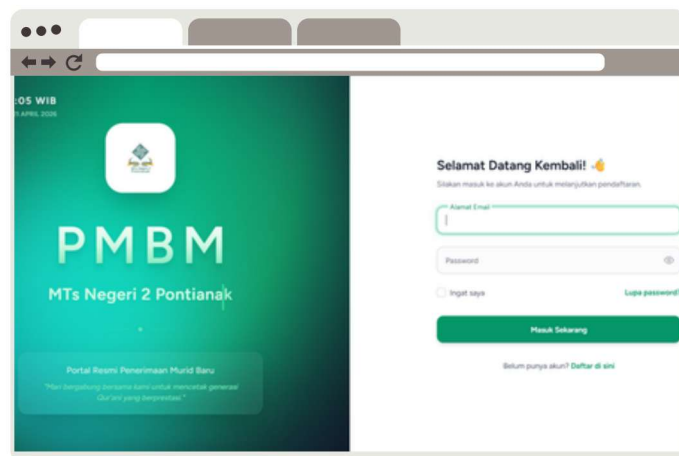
:05 WIB
1 APRIL 2026

PMBM

MTs Negeri 2 Pontianak

Portal Resmi Penerimaan Murid Baru

"Mari bergabung bersama kami untuk mencetak generasi Qur'ani yang berprestasi."

Selamat Datang Kembali! 👋

Silakan masuk ke akun Anda untuk melanjutkan pendaftaran.

Alamat Email

Password

Ingat saya

Lupa password?

Masuk Sekarang

Belum punya akun? Daftar di sini